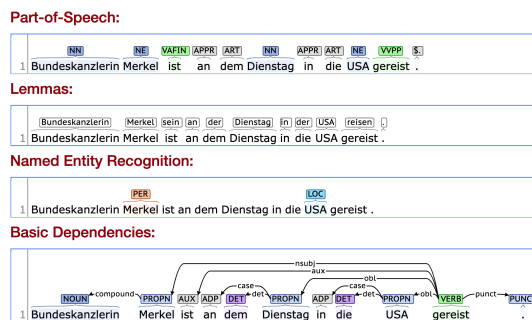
Part-of-Speech:

NN NE VAFIN APPR ART NN APPR ART NE VVPP $.
1 Bundeskanzlerin Merkel ist an dem Dienstag in die USA gereist .

Lemmas:

Bundeskanzlerin Merkel sein an der Dienstag in der USA reisen .
1 Bundeskanzlerin Merkel ist an dem Dienstag in die USA gereist .

Named Entity Recognition:

PER LOC
1 Bundeskanzlerin Merkel ist an dem Dienstag in die USA gereist .

Basic Dependencies:

nsubj
aux
obl
case det case det obl
compound punct
NOUN PROPN AUX ADP DET PROPN ADP DET PROPN VERB PUNC
1 Bundeskanzlerin Merkel ist an dem Dienstag in die USA gereist .